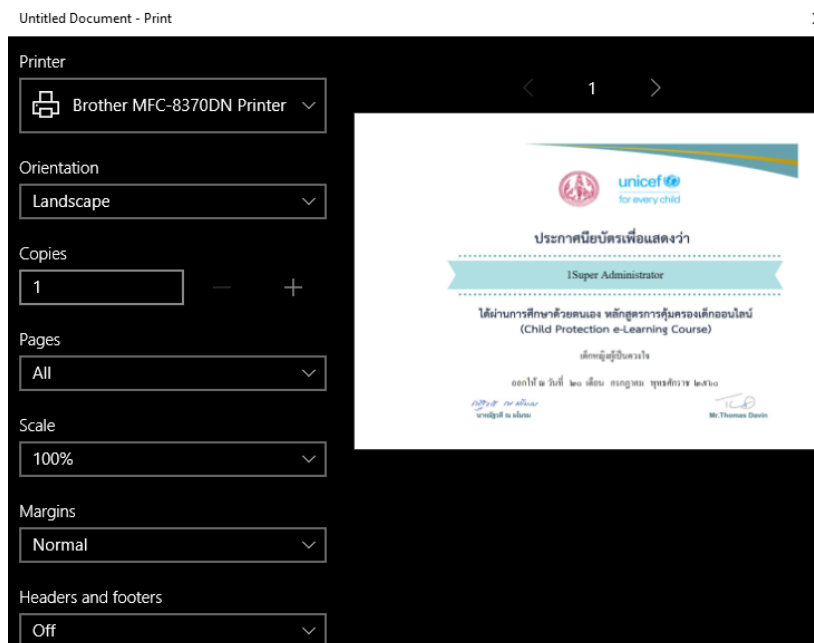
Untitled Document - Print

Printer

Brother MFC-8370DN Printer

Orientation

Landscape

Copies

1

Pages

All

Scale

100%

Margins

Normal

Headers and footers

Off

1

unicef
for every child

ประกาศนียบัตรเพื่อแสดงว่า

1Super Administrator

ได้ผ่านการศึกษาด้วยตนเอง หลักสูตรการคุ้มครองเด็กออนไลน์
(Child Protection e-Learning Course)

เด็กหญิงผู้เป็นดวงใจ

ออกให้ ณ วันที่ ๒๐ เดือน กรกฎาคม พุทธศักราช ๒๕๖๐

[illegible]

Mr.Thomas Davin